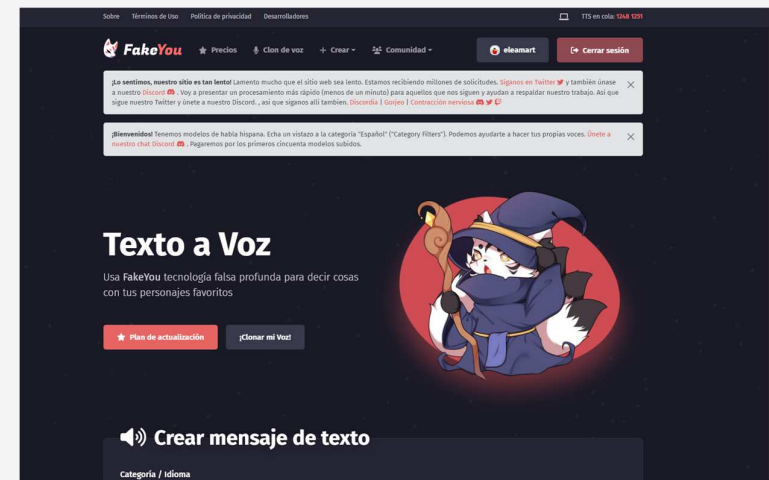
Sobre Términos de Uso Política de privacidad Desarrolladores

TTS en cola: 1248 1291

FakeYou Precios Clon de voz Crear Comunidad

eleamart Cerrar sesión

¡Lo sentimos, nuestro sitio es tan lento! Lamento mucho que el sitio web sea lento. Estamos recibiendo millones de solicitudes. Síganos en Twitter y también únase a nuestro Discord . Voy a presentar un procesamiento más rápido (menos de un minuto) para aquellos que nos siguen y ayudan a respaldar nuestro trabajo. Así que sigue nuestro Twitter y únete a nuestro Discord. , así que sigamos allí tambien. Discordia | Gonjeo | Contracción nerviosa

¡Bienvenidos! Tenemos modelos de habla hispana. Echa un vistazo a la categoría "Español" ("Category Filters"). Podemos ayudarte a hacer tus propias voces. Únete a nuestro chat Discord . Pagaremos por los primeros cincuenta modelos subidos.

Texto a Voz

Usa FakeYou tecnología falsa profunda para decir cosas con tus personajes favoritos

Plan de actualización

¡Clonar mi Voz!

Crear mensaje de texto

Categoría / Idioma